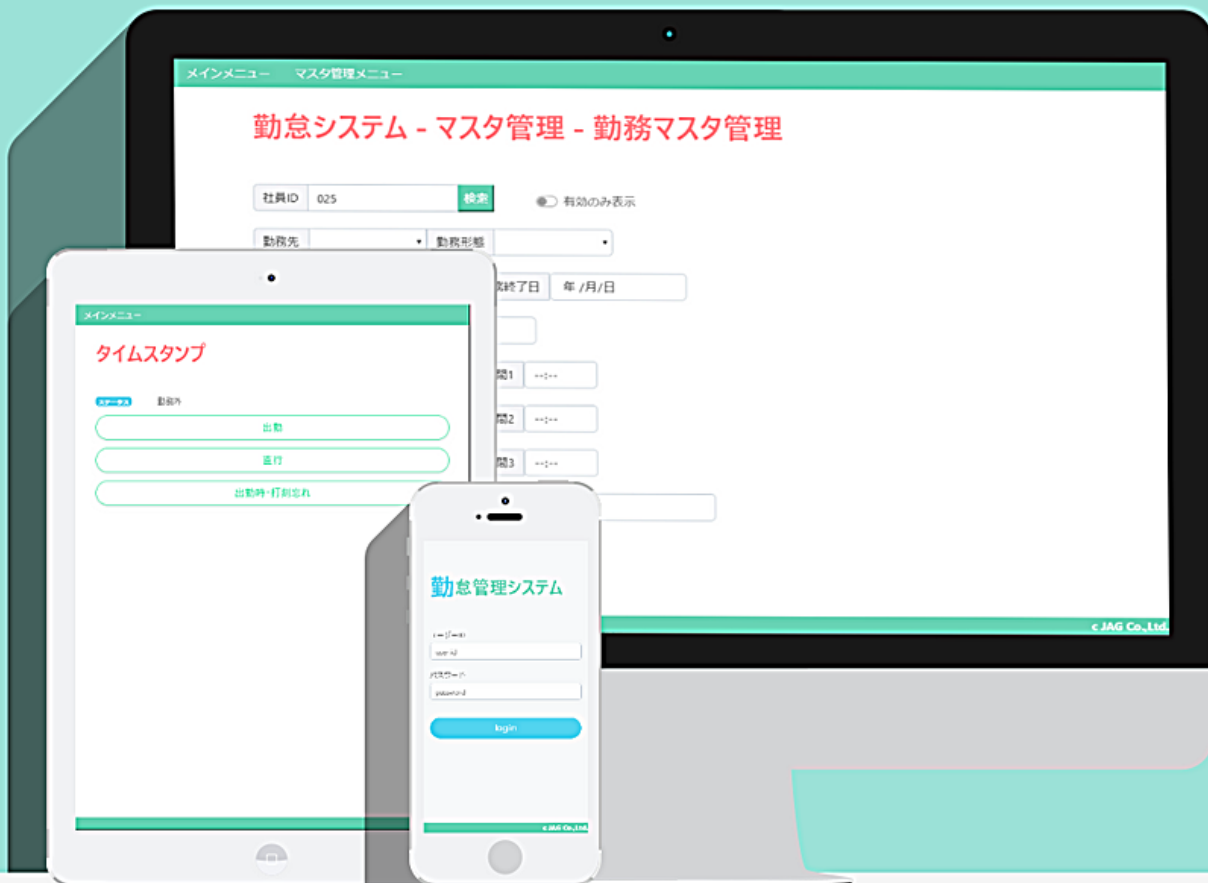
メインメニュー　マスタ管理メニュー

勤怠システム - マスタ管理 - 勤務マスタ管理

社員ID 025 検索

有効のみ表示

勤務先

勤務形態

務終了日 年 /月/日

間1 --:--

間2 --:--

間3 --:--

c JAG Co.,Ltd.

メインメニュー

タイムスタンプ

ステータス 勤務外

出勤

直行

出勤時・打刻忘れ

勤怠管理システム

ユーザーID

user-id

パスワード

password

login

c JAG Co.,Ltd.